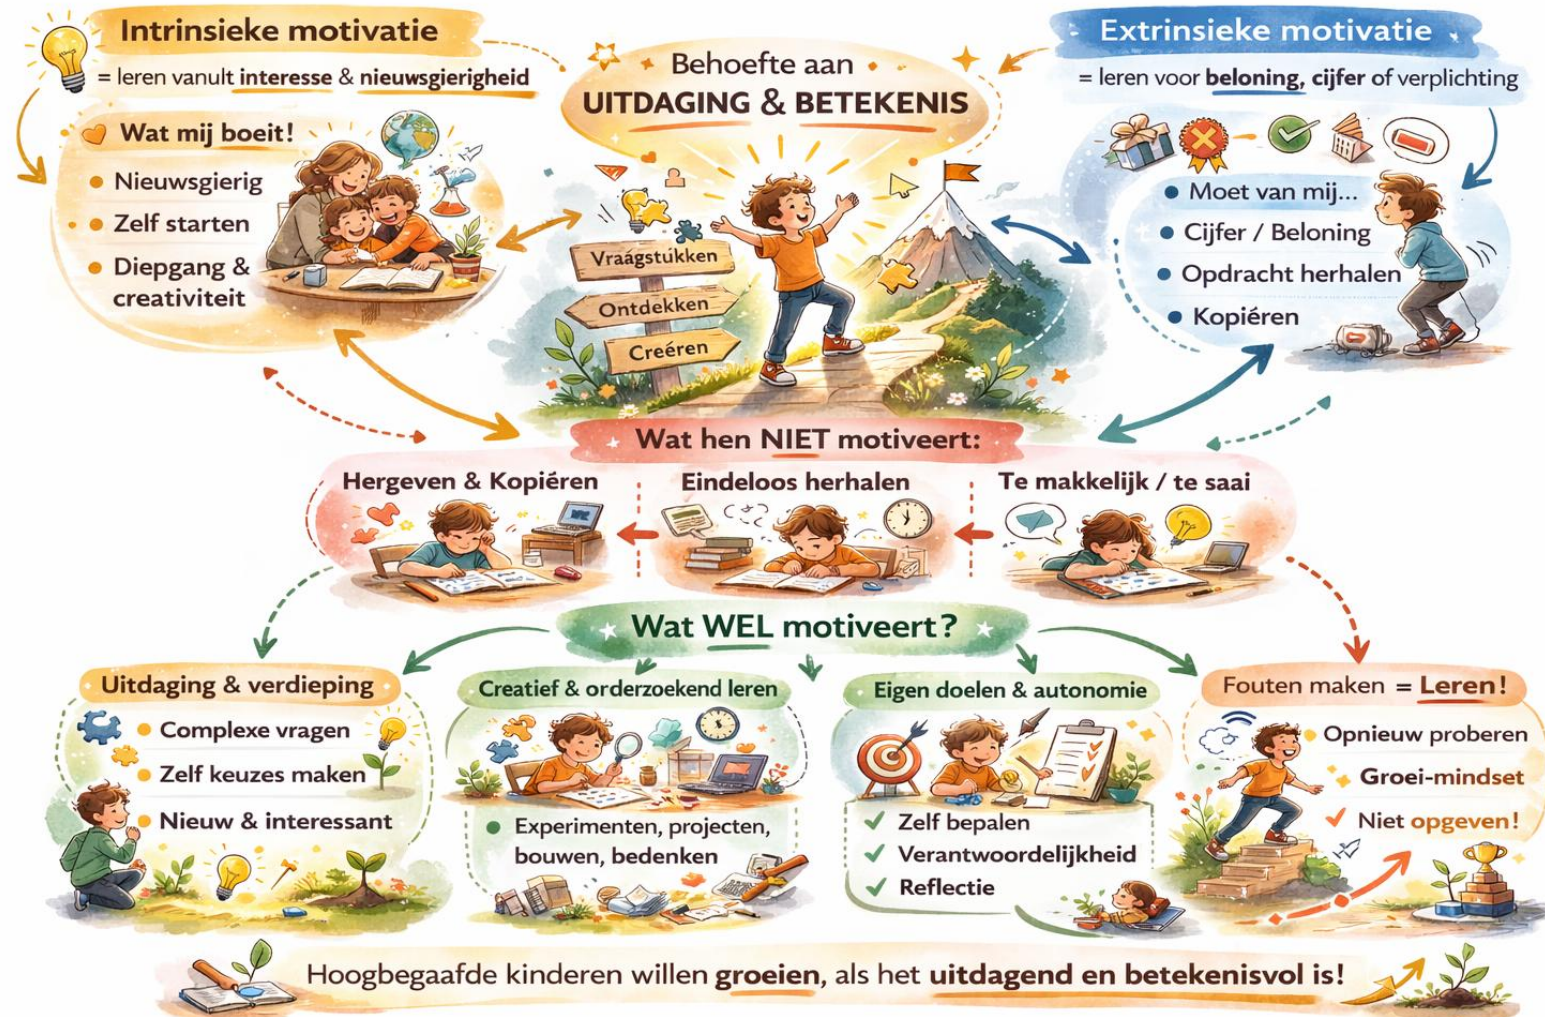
Intrinsieke motivatie
= leren vanuit interesse & nieuwsgierigheid

Wat mij boeit!
Nieuwsgierig
Zelf starten
Diepgang & creativiteit

Behoefte aan
UITDAGING & BETEKENIS

Vraagstukken
Ontdekken
Creéren

Extrinsieke motivatie
= leren voor beloning, cijfer of verplichting

Moet van mij...
Cijfer / Beloning
Opdracht herhalen
Kopiéren

Wat hen NIET motiveert:
Hergeven & Kopiéren
Eindeloos herhalen
Te makkelijk / te saai

Wat WEL motiveert?

Uitdaging & verdieping
Complexe vragen
Zelf keuzes maken
Nieuw & interessant

Creatief & orderzoekend leren
Experimenten, projecten, bouwen, bedenken

Eigen doelen & autonomie
Zelf bepalen
Verantwoordelijkheid
Reflectie

Fouten maken = Leren!
Opnieuw proberen
Groei-mindset
Niet opgeven!

Hoogbegaafde kinderen willen groeien, als het uitdagend en betekenisvol is!